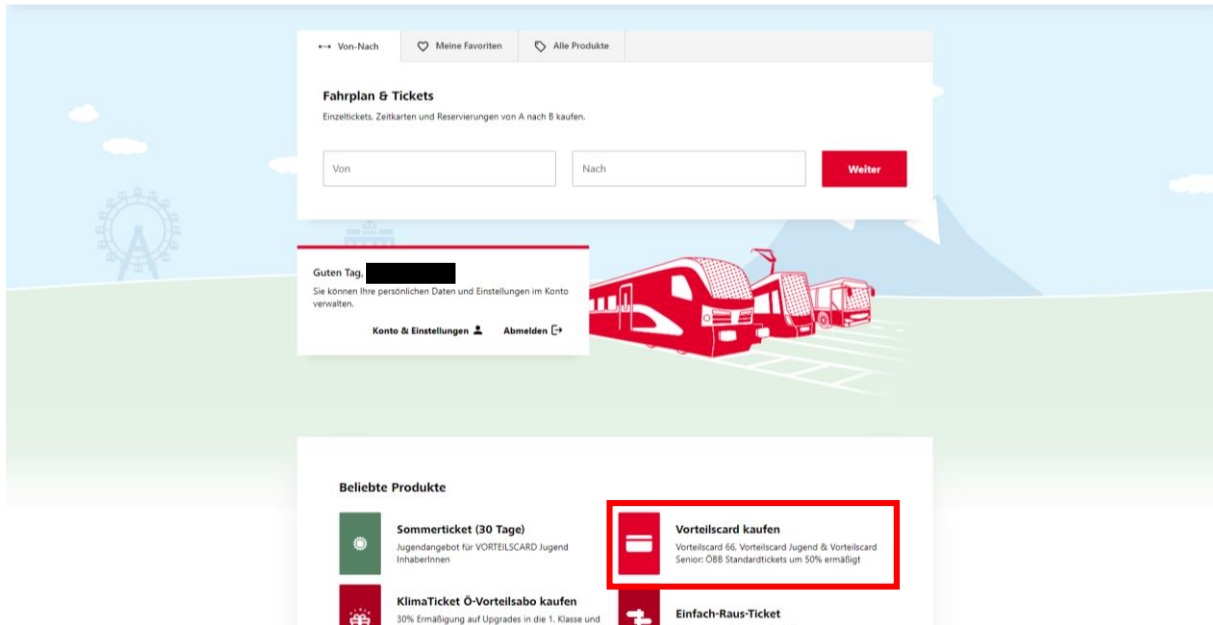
Von-Nach | Meine Favoriten | Alle Produkte

Fahrplan & Tickets

Einzeltickets, Zeitkarten und Reservierungen von A nach B kaufen.

Von

Nach

Weiter

Guten Tag,

Sie können Ihre persönlichen Daten und Einstellungen im Konto verwalten.

Konto & Einstellungen

Abmelden

Beliebte Produkte

Sommerticket (30 Tage)

Jugendangebot für VORTEILSCARD Jugend InhaberInnen

Vorteilscard kaufen

Vorteilscard 66, Vorteilscard Jugend & Vorteilscard Senior: ÖBB Standardtickets um 50% ermäßigt

KlimaTicket Ö-Vorteilsabo kaufen

30% Ermäßigung auf Upgrades in die 1. Klasse und

Einfach-Raus-Ticket